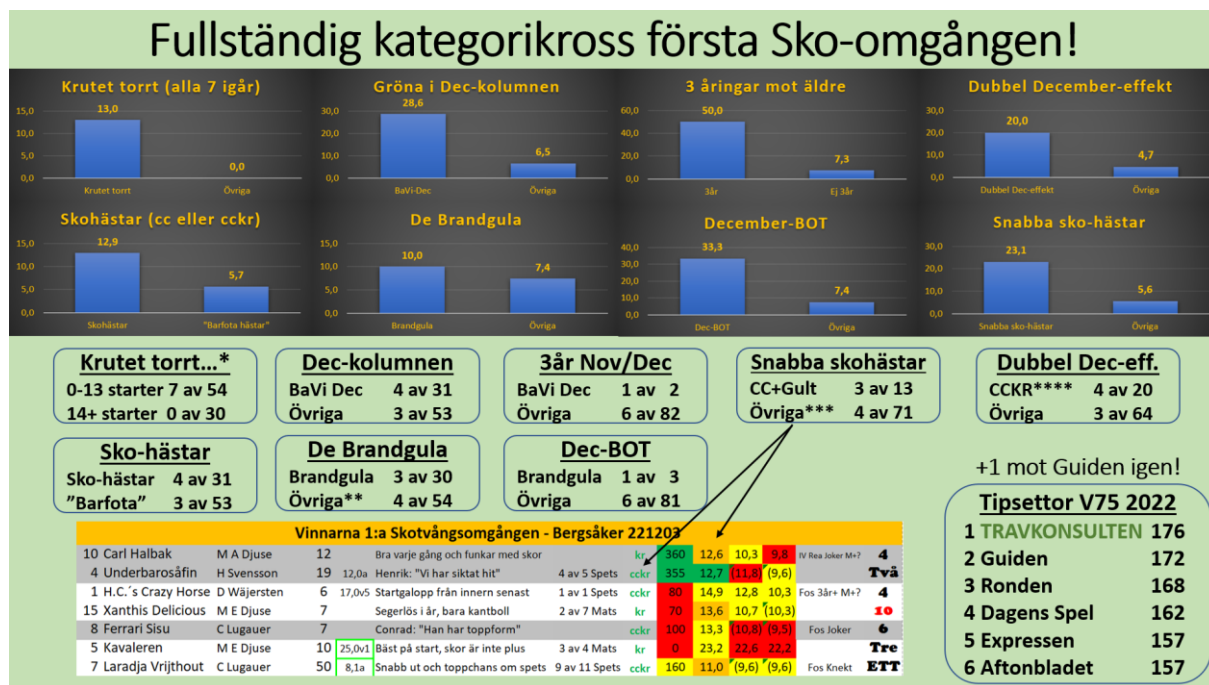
Fullständig kategorikross första Sko-omgången!

Krutet torrt (alla 7 igår)
15,0
10,0
5,0
0,0
13,0
0,0
Krutet torrt
Övriga

Gröna i Dec-kolumnen
30,0
20,0
10,0
0,0
28,6
6,5
BaVi-Dec
Övriga

3 åringar mot äldre
60,0
40,0
20,0
0,0
50,0
7,3
3år
Ej 3år

Dubbel December-effekt
30,0
20,0
10,0
0,0
20,0
4,7
Dubbel Dec-effekt
Övriga

Skohästar (cc eller cckr)
15,0
10,0
5,0
0,0
12,9
5,7
Skohästar
"Barfota hästar"

De Brandgula
15,0
10,0
5,0
0,0
10,0
7,4
Brandgula
Övriga

December-BOT
40,0
30,0
20,0
10,0
0,0
33,3
7,4
Dec-BOT
Övriga

Snabba sko-hästar
30,0
20,0
10,0
0,0
23,1
5,6
Snabba sko-hästar
Övriga

Krutet torrt…*
0-13 starter 7 av 54
14+ starter 0 av 30

Dec-kolumnen
BaVi Dec 4 av 31
Övriga 3 av 53

3år Nov/Dec
BaVi Dec 1 av 2
Övriga 6 av 82

Snabba skohästar
CC+Gult 3 av 13
Övriga*** 4 av 71

Dubbel Dec-eff.
CCKR**** 4 av 20
Övriga 3 av 64

Sko-hästar
Sko-hästar 4 av 31
”Barfota” 3 av 53

De Brandgula
Brandgula 3 av 30
Övriga** 4 av 54

Dec-BOT
Brandgula 1 av 3
Övriga 6 av 81

+1 mot Guiden igen!

Tipsettor V75 2022
1 TRAVKONSULTEN 176
2 Guiden 172
3 Ronden 168
4 Dagens Spel 162
5 Expressen 157
6 Aftonbladet 157

Vinnarna 1:a Skotvångsomgången - Bergsåker 221203

| | | | | | | | | | | | | | |
|---|---|---|---|---|---|---|---|---|---|---|---|---|---|
| 10 Carl Halbak | M A Djuse | 12 | | Bra varje gång och funkar med skor | | kr | 360 | 12,6 | 10,3 | 9,8 | IV Rea Joker M+? | 4 |
| 4 Underbarosåfin | H Svensson | 19 | 12,0a | Henrik: "Vi har siktat hit" | 4 av 5 Spets | cckr | 355 | 12,7 | (11,8) | (9,6) | | Två |
| 1 H.C.´s Crazy Horse | D Wäjersten | 6 | 17,0v5 | Startgalopp från innern senast | 1 av 1 Spets | cckr | 80 | 14,9 | 12,8 | 10,3 | Fos 3år+ M+? | 4 |
| 15 Xanthis Delicious | M E Djuse | 7 | | Segerlös i år, bara kantboll | 2 av 7 Mats | kr | 70 | 13,6 | 10,7 | (10,3) | | 10 |
| 8 Ferrari Sisu | C Lugauer | 7 | | Conrad: "Han har toppform" | | cckr | 100 | 13,3 | (10,8) | (9,5) | Fos Joker | 6 |
| 5 Kavaleren | M E Djuse | 10 | 25,0v1 | Bäst på start, skor är inte plus | 3 av 4 Mats | kr | 0 | 23,2 | 22,6 | 22,2 | | Tre |
| 7 Laradja Vrijthout | C Lugauer | 50 | 8,1a | Snabb ut och toppchans om spets | 9 av 11 Spets | cckr | 160 | 11,0 | (9,6) | (9,6) | Fos Knekt | ETT |